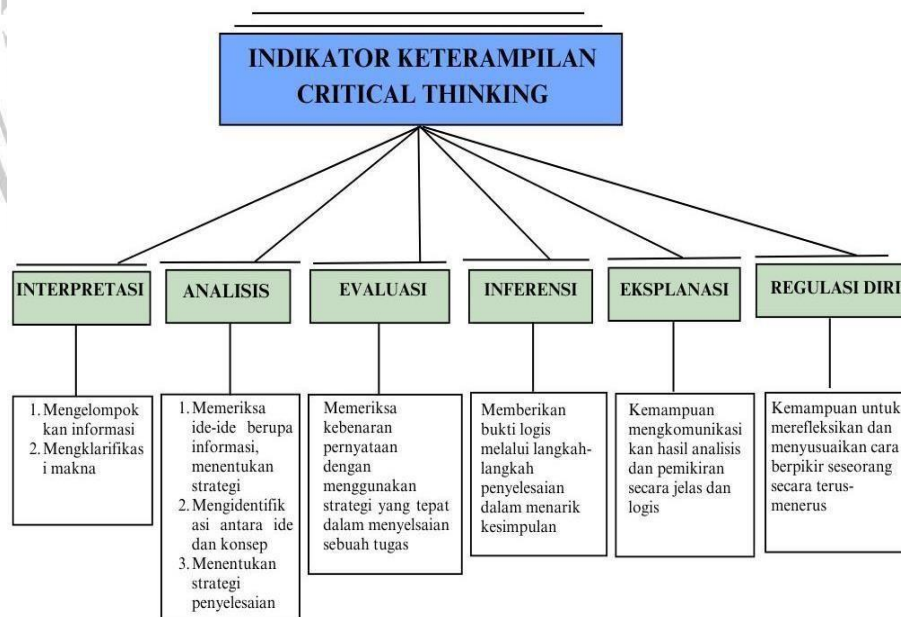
INDIKATOR KETERAMPILAN CRITICAL THINKING

INTERPRETASI

1. Mengelompokkan informasi
2. Mengklarifikasi makna

ANALISIS

1. Memeriksa ide-ide berupa informasi, menentukan strategi
2. Mengidentifikasi antara ide dan konsep
3. Menentukan strategi penyelesaian

EVALUASI

Memeriksa kebenaran pernyataan dengan menggunakan strategi yang tepat dalam menyelsaian sebuah tugas

INFERENSI

Memberikan bukti logis melalui langkah-langkah penyelesaian dalam menarik kesimpulan

EKSPLANASI

Kemampuan mengkomunikasikan hasil analisis dan pemikiran secara jelas dan logis

REGULASI DIRI

Kemampuan untuk merefleksikan dan menyusuaikan cara berpikir seseorang secara terus-menerus